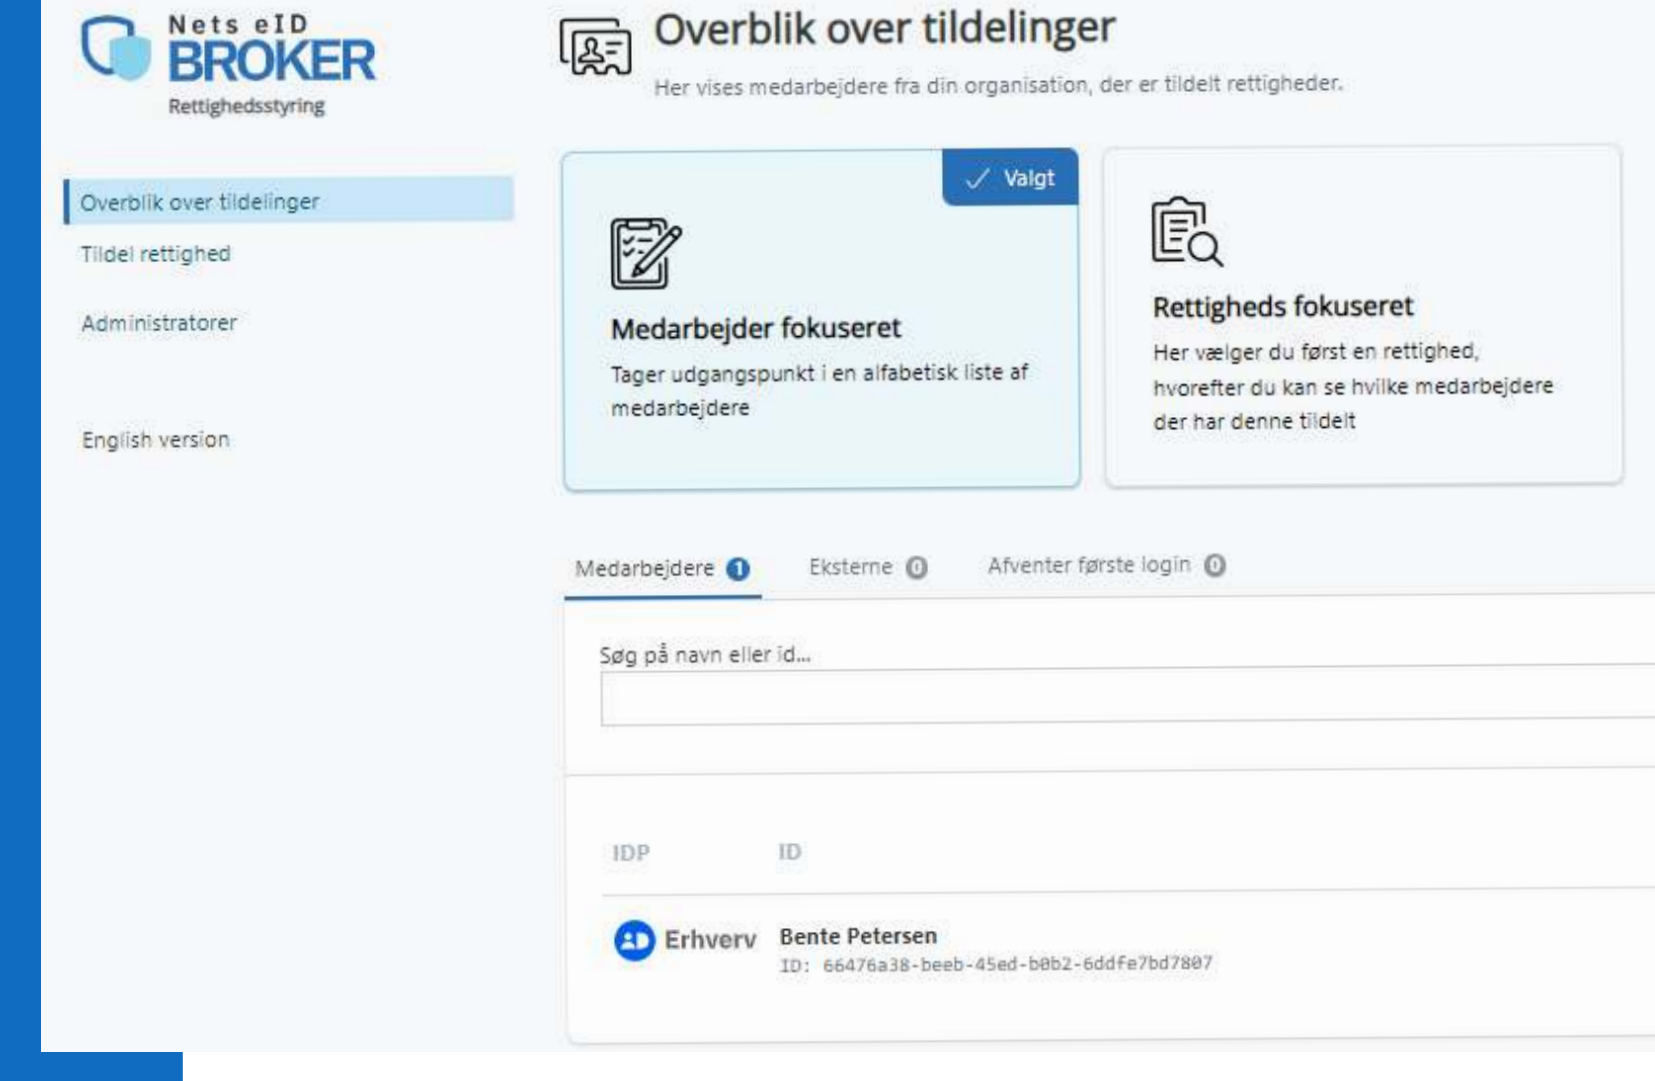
Nets eID
BROKER
Rettighedsstyring

Overblik over tildelinger

Tildel rettighed

Administratorer

English version

Overblik over tildelinger

Her vises medarbejdere fra din organisation, der er tildelt rettigheder.

✓ Valgt

Medarbejder fokuseret

Tager udgangspunkt i en alfabetisk liste af medarbejdere

Rettigheds fokuseret

Her vælger du først en rettighed, hvorefter du kan se hvilke medarbejdere der har denne tildelt

Medarbejdere 1 Eksterne 0 Afventer første login 0

Søg på navn eller id...

| IDP | ID |
|---|---|
| Erhverv | Bente Petersen<br>ID: 66476a38-beeb-45ed-b0b2-6ddfe7bd7807 |